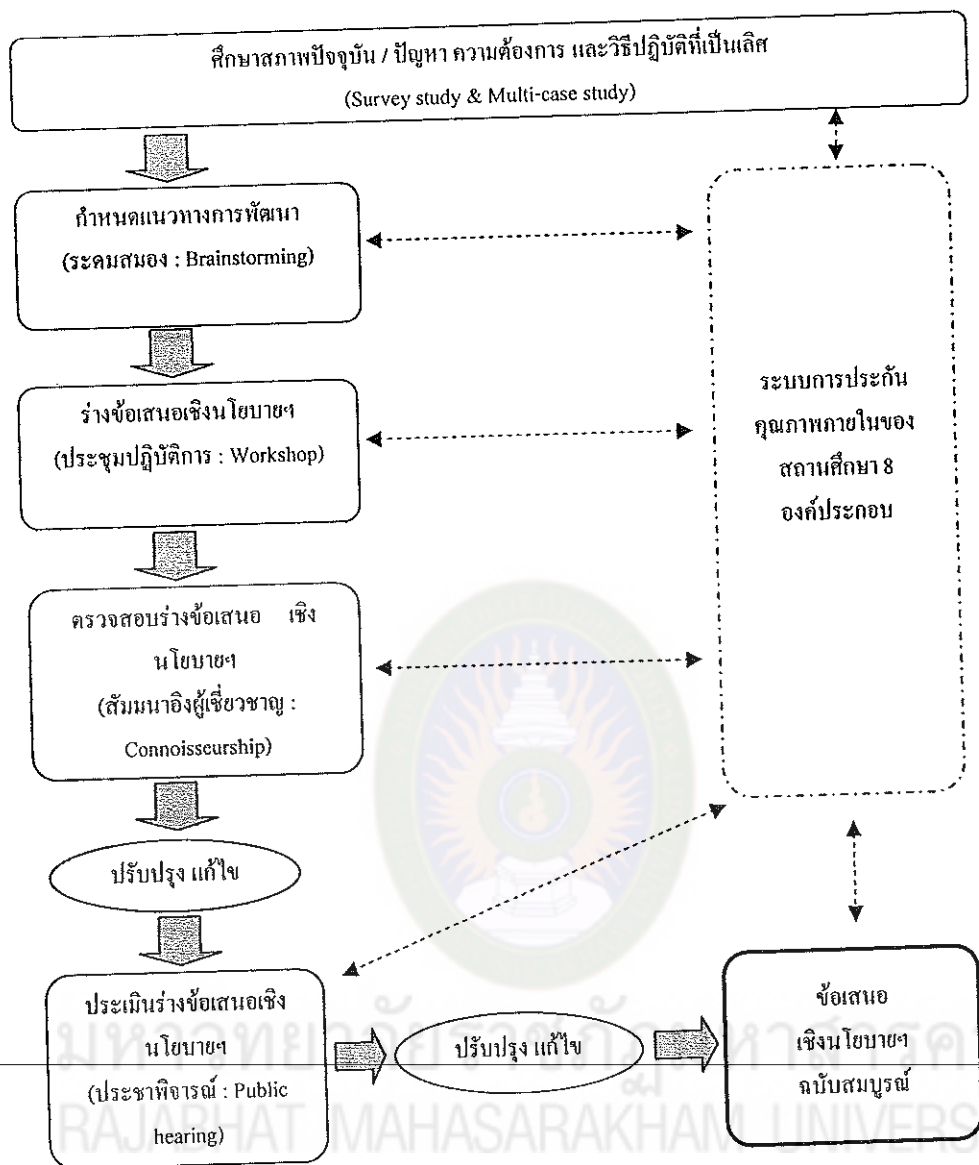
ศึกษาสภาพปัจจุบัน / ปัญหา ความต้องการ และวิธีปฏิบัติที่เป็นเลิศ
(Survey study & Multi-case study)

กำหนดแนวทางการพัฒนา
(ระดมสมอง : Brainstorming)

ร่างข้อเสนอเชิงนโยบายฯ
(ประชุมปฏิบัติการ : Workshop)

ตรวจสอบร่างข้อเสนอ เชิงนโยบายฯ
(สัมมนาอิงผู้เชี่ยวชาญ : Connoisseurship)

ปรับปรุง แก้ไข

ประเมินร่างข้อเสนอเชิงนโยบายฯ
(ประชาพิจารณ์ : Public hearing)

ปรับปรุง แก้ไข

ระบบการประกันคุณภาพภายในของสถานศึกษา 8 องค์ประกอบ

ข้อเสนอเชิงนโยบายฯ ฉบับสมบูรณ์

มหาวิทยาลัยราชภัฏมหาสารคาม
RAJABHAT MAHASARAKHAM UNIVERS